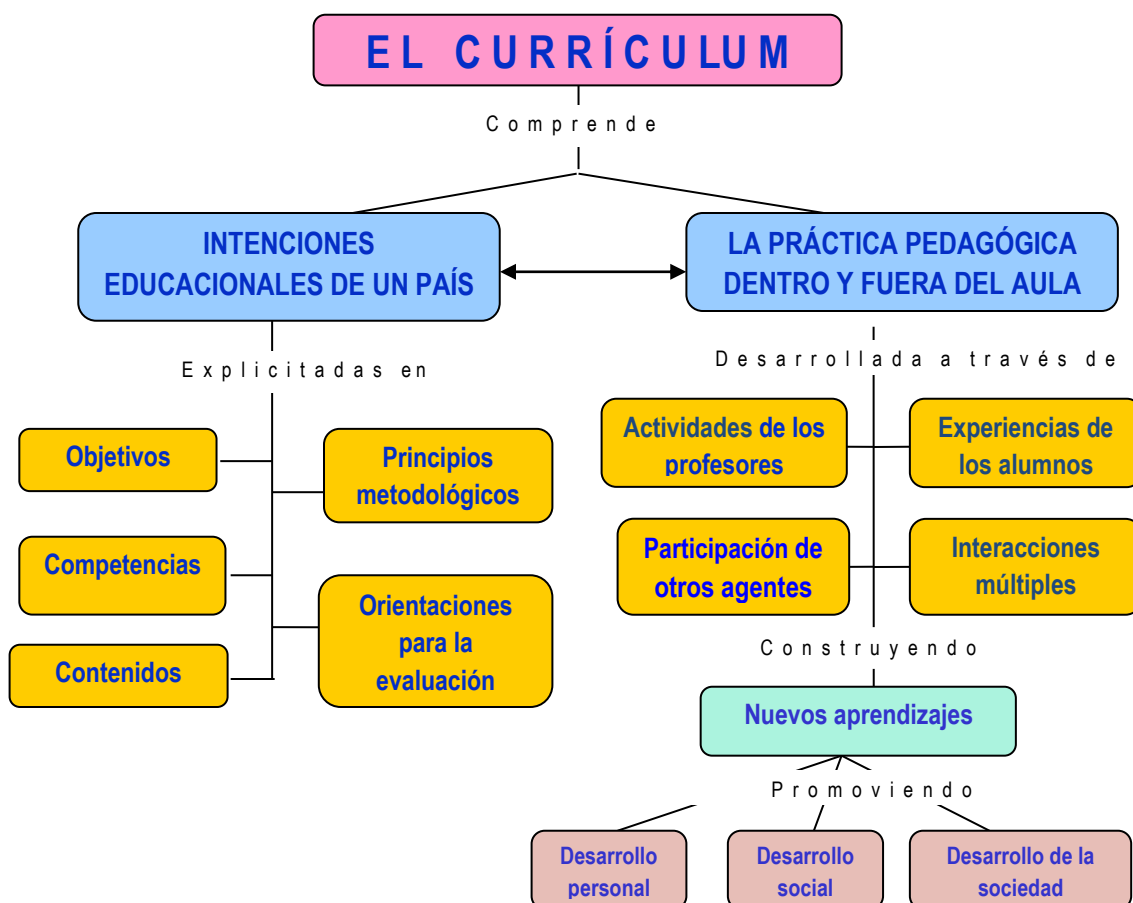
EL CURRÍCULUM

Comprende

INTENCIONES EDUCACIONALES DE UN PAÍS

LA PRÁCTICA PEDAGÓGICA DENTRO Y FUERA DEL AULA

Explicitadas en

Objetivos

Principios metodológicos

Competencias

Orientaciones para la evaluación

Contenidos

Desarrollada a través de

Actividades de los profesores

Experiencias de los alumnos

Participación de otros agentes

Interacciones múltiples

Construyendo

Nuevos aprendizajes

Promoviendo

Desarrollo personal

Desarrollo social

Desarrollo de la sociedad